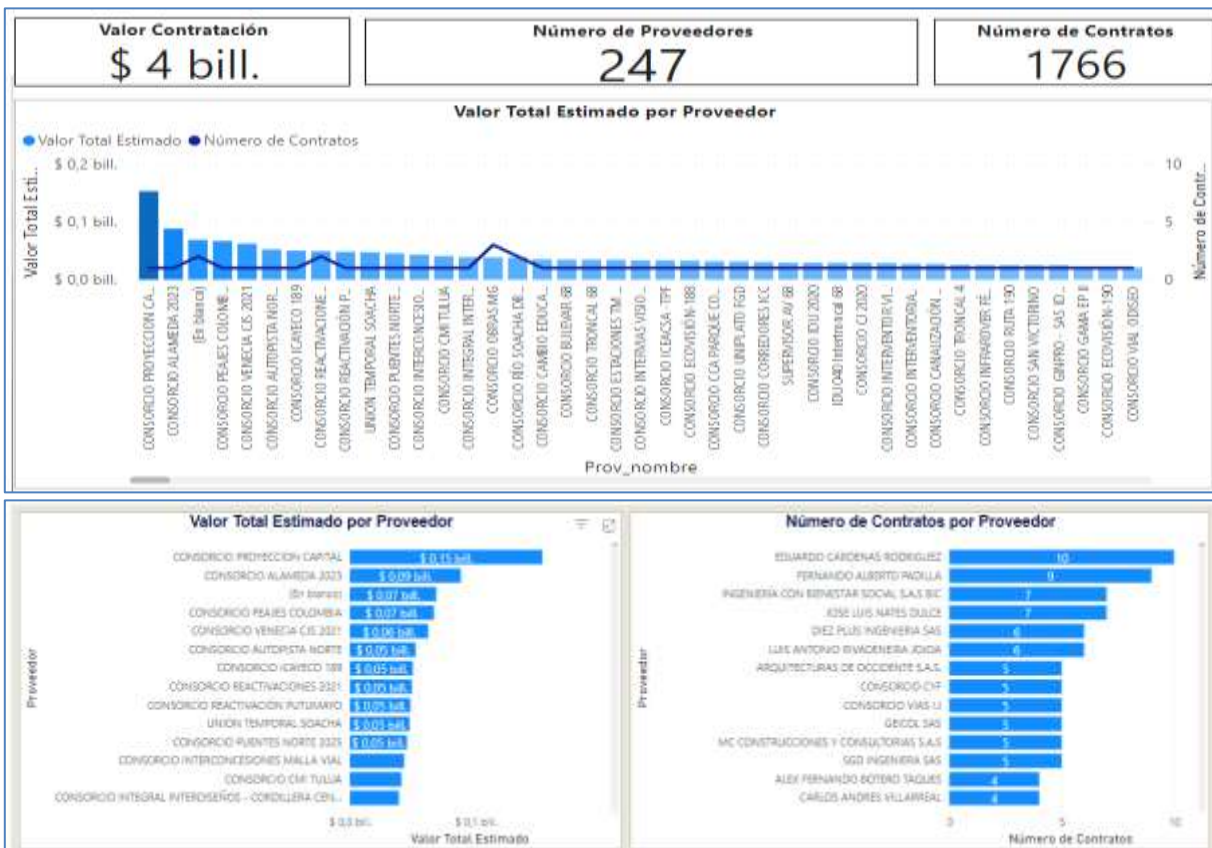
Valor Contratación
$ 4 bill.

Número de Proveedores
247

Número de Contratos
1766

Valor Total Estimado por Proveedor

Valor Total Estimado Número de Contratos

$ 0,2 bill.
$ 0,1 bill.
$ 0,0 bill.
Valor Total Esti...
10
5
0
Número de Contrat...

CONSORCIO PROYECCION CA...
CONSORCIO ALAMEDA 2023
(En blanco)
CONSORCIO PEAJES COLOMB...
CONSORCIO VENECIA CJS 2021
CONSORCIO AUTOPISTA NOR...
CONSORCIO ICAVECO 189
CONSORCIO REACTIVACIONE...
CONSORCIO REACTIVACION P...
UNION TEMPORAL SOACHA
CONSORCIO PUENTES NORTE...
CONSORCIO INTERCONCESIO...
CONSORCIO CMI TULUA
CONSORCIO INTEGRAL INTER...
CONSORCIO OBRAS MG
CONSORCIO RIO SOACHA DR...
CONSORCIO CAMBIO EDUCA...
CONSORCIO BULEVAR 68
CONSORCIO TRONCAL 68
CONSORCIO ESTACIONES TM...
CONSORCIO INTERVIAS VISIO...
CONSORCIO ICEACSA - TPF
CONSORCIO ECOVISION-188
CONSORCIO CCA PARQUE CO...
CONSORCIO UNIPLATO FGD
CONSORCIO CORREDORES ICC
SUPERVISOR AV 68
CONSORCIO IDU 2020
IDU040 Interventoría 68
CONSORCIO CJ 2020
CONSORCIO INTERVENTOR VI...
CONSORCIO INTERVENTORIA...
CONSORCIO CANALIZACION ...
CONSORCIO TRONCAL 4
CONSORCIO INFRARIVER FE...
CONSORCIO RUTA 190
CONSORCIO SAN VICTORINO
CONSORCIO GINPRO - SAS ID...
CONSORCIO GAMA EP II
CONSORCIO ECOVISION-190
CONSORCIO VIAL ODISEO

Prov_nombre

Valor Total Estimado por Proveedor

Proveedor
CONSORCIO PROYECCION CAPITAL $ 0,15 bill.
CONSORCIO ALAMEDA 2023 $ 0,09 bill.
(En blanco) $ 0,07 bill.
CONSORCIO PEAJES COLOMBIA $ 0,07 bill.
CONSORCIO VENECIA CJS 2021 $ 0,06 bill.
CONSORCIO AUTOPISTA NORTE $ 0,05 bill.
CONSORCIO ICAVECO 189 $ 0,05 bill.
CONSORCIO REACTIVACIONES 2021 $ 0,05 bill.
CONSORCIO REACTIVACION PUTUMAYO $ 0,05 bill.
UNION TEMPORAL SOACHA $ 0,05 bill.
CONSORCIO PUENTES NORTE 2023 $ 0,05 bill.
CONSORCIO INTERCONCESIONES MALLA VIAL
CONSORCIO CMI TULUA
CONSORCIO INTEGRAL INTERDISEÑOS - CORDILLERA CEN...

$ 0,0 bill.
$ 0,1 bill.
Valor Total Estimado

Número de Contratos por Proveedor

Proveedor
EDUARDO CARDENAS RODRIGUEZ 10
FERNANDO ALBERTO PADILLA 9
INGENIERIA CON BIENESTAR SOCIAL S.A.S BIC 7
JOSE LUIS NATES DULCE 7
DIEZ PLUS INGENIERIA SAS 6
LUIS ANTONIO RIVADENEIRA JOJOA 6
ARQUITECTURAS DE OCCIDENTE S.A.S. 5
CONSORCIO CYF 5
CONSORCIO VIAS IJ 5
GEICOL SAS 5
MC CONSTRUCCIONES Y CONSULTORIAS S.A.S 5
SGD INGENIERIA SAS 5
ALEX FERNANDO BOTERO TAQUES 4
CARLOS ANDRES VILLARREAL 4

0
5
10
Número de Contratos